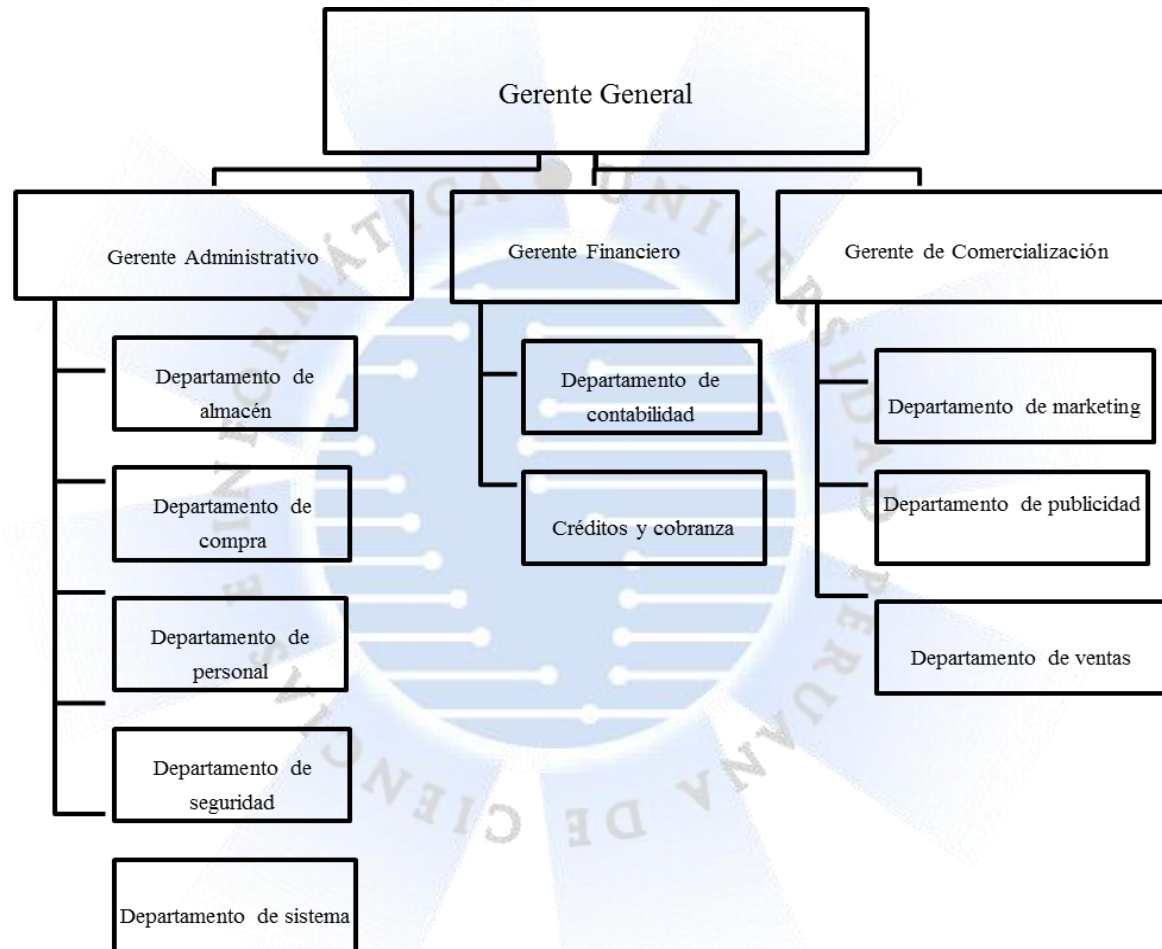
Gerente General

Gerente Administrativo

Gerente Financiero

Gerente de Comercialización

Departamento de almacén

Departamento de compra

Departamento de personal

Departamento de seguridad

Departamento de sistema

Departamento de contabilidad

Créditos y cobranza

Departamento de marketing

Departamento de publicidad

Departamento de ventas

UNIVERSIDAD PERUANA DE CIENCIAS E INFORMÁTICA